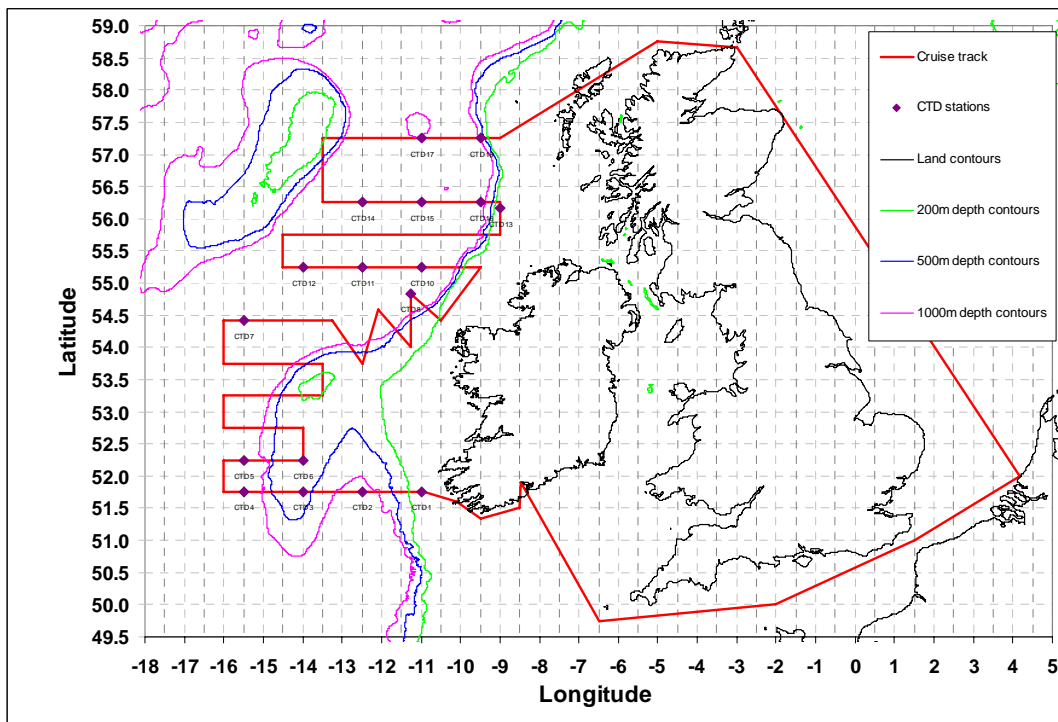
Latitude

59.0
58.5
58.0
57.5
57.0
56.5
56.0
55.5
55.0
54.5
54.0
53.5
53.0
52.5
52.0
51.5
51.0
50.5
50.0
49.5

-18 -17 -16 -15 -14 -13 -12 -11 -10 -9 -8 -7 -6 -5 -4 -3 -2 -1 0 1 2 3 4 5

Longitude

CTD17
CTD16
CTD14
CTD15
CTD18
CTD13
CTD12
CTD11
CTD10
CTD8
CTD7
CTD5
CTD6
CTD4
CTD3
CTD2
CTD1

Cruise track
CTD stations
Land contours
200m depth contours
500m depth contours
1000m depth contours